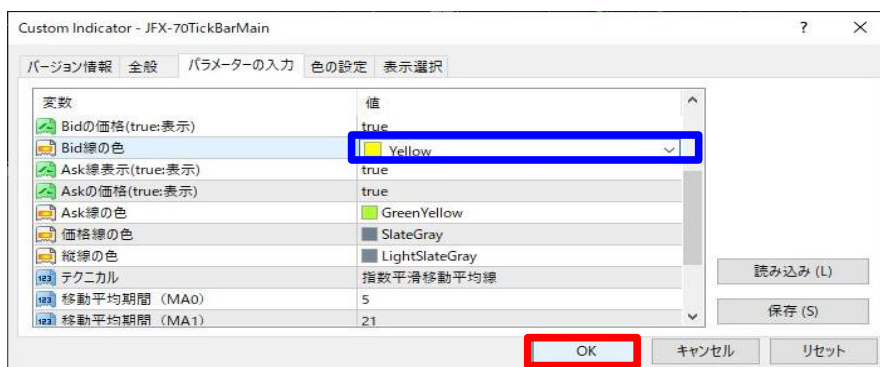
Custom Indicator - JFX-70TickBarMain

?

X

バージョン情報　全般　パラメーターの入力　色の設定　表示選択

| 変数 | 値 |
|---|---|
| Bidの価格(true:表示) | true |
| Bid線の色 | Yellow |
| Ask線表示(true:表示) | true |
| Askの価格(true:表示) | true |
| Ask線の色 | GreenYellow |
| 価格線の色 | SlateGray |
| 縦線の色 | LightSlateGray |
| 123 テクニカル | 指数平滑移動平均線 |
| 123 移動平均期間（MA0） | 5 |
| 123 移動平均期間（MA1） | 21 |

読み込み (L)

保存 (S)

OK　キャンセル　リセット